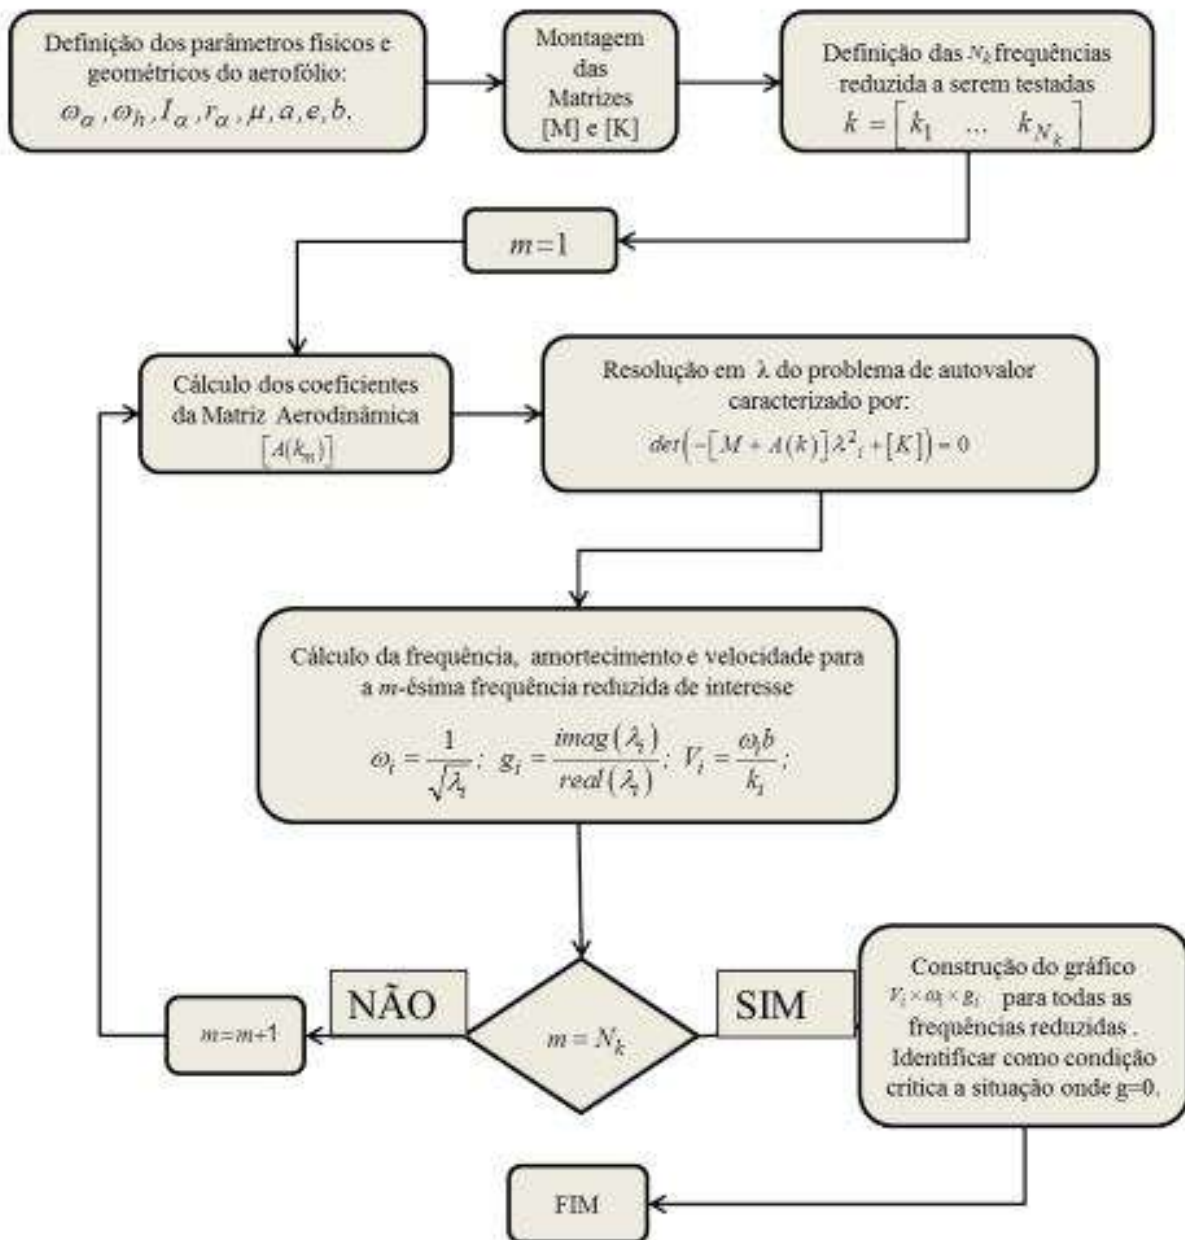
Definição dos parâmetros físicos e geométricos do aerofólio: $\omega_\alpha, \omega_h, I_\alpha, r_\alpha, \mu, a, e, b.$

Montagem das Matrizes [M] e [K]

Definição das $N_k$ frequências reduzida a serem testadas $k = \begin{bmatrix} k_1 & \ldots & k_{N_k} \end{bmatrix}$

$m=1$

Cálculo dos coeficientes da Matriz Aerodinâmica $\left[A(k_m)\right]$

Resolução em λ do problema de autovalor caracterizado por: $det\left(-\left[M + A(k)\right]\lambda^2{}_i + \left[K\right]\right) = 0$

Cálculo da frequência, amortecimento e velocidade para a $m$-ésima frequência reduzida de interesse

$\omega_i = \frac{1}{\sqrt{\lambda_i}}; \; g_i = \frac{imag(\lambda_i)}{real(\lambda_i)}; \; V_i = \frac{\omega_i b}{k_i};$

$m = N_k$

NÃO

$m=m+1$

SIM

Construção do gráfico $V_i \times \omega_i \times g_i$ para todas as frequências reduzidas . Identificar como condição crítica a situação onde g=0.

FIM